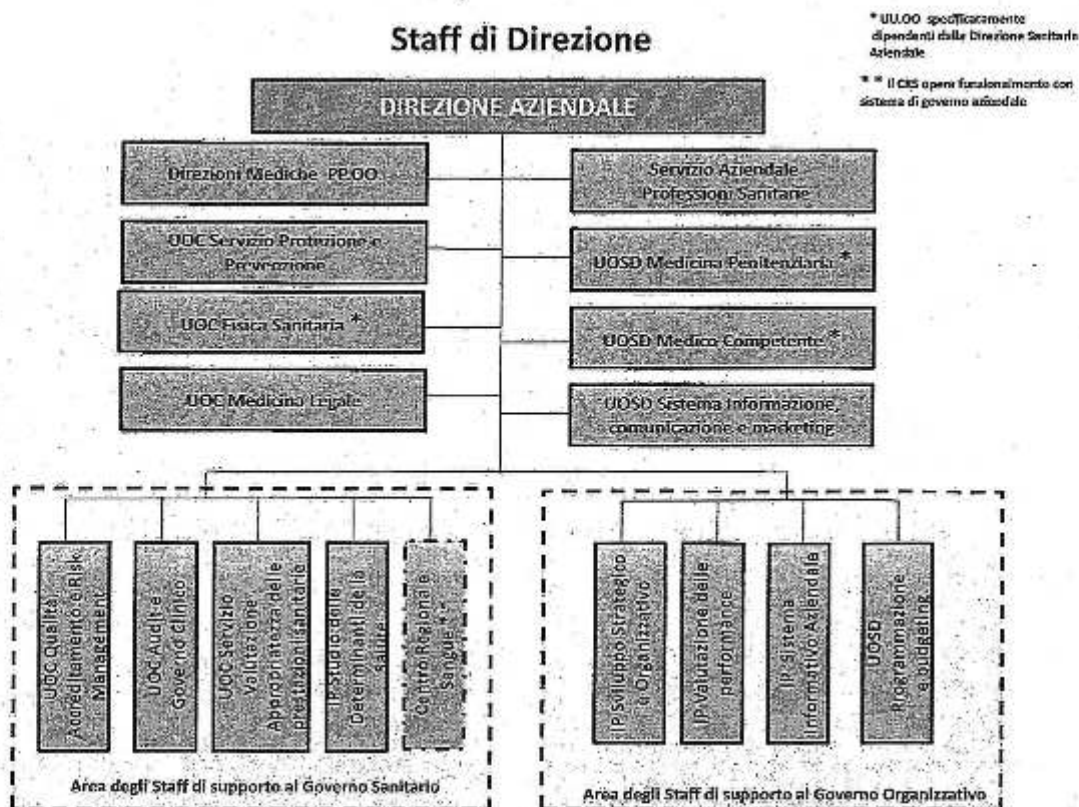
Staff di Direzione

* UU.OO specificamente dipendenti dalla Direzione Sanitaria Aziendale

* * Il CRS opera funzionalmente con sistema di governo aziendale

DIREZIONE AZIENDALE

Direzioni Mediche PP.OO

Servizio Aziendale Professioni Sanitarie

UOC Servizio Protezione e Prevenzione

UOSD Medicina Penitenziaria *

UOC Fisica Sanitaria *

UOSD Medico Competente *

UOC Medicina Legale

UOSD Sistema Informazione, comunicazione e marketing

UOC Qualità, Accreditamento e Risk Management

UOC Audit e Governo clinico

UOC Servizio Valutazione Appropriatezza delle prestazioni sanitarie

IP Studio delle Determinanti della Salute

Centro Regionale Sangue * *

Area degli Staff di supporto al Governo Sanitario

IP Sviluppo Strategico e Organizzativo

IP Valutazione delle performance

IP Sistema Informativo Aziendale

UOSD Programmazione e budgeting

Area degli Staff di supporto al Governo Organizzativo